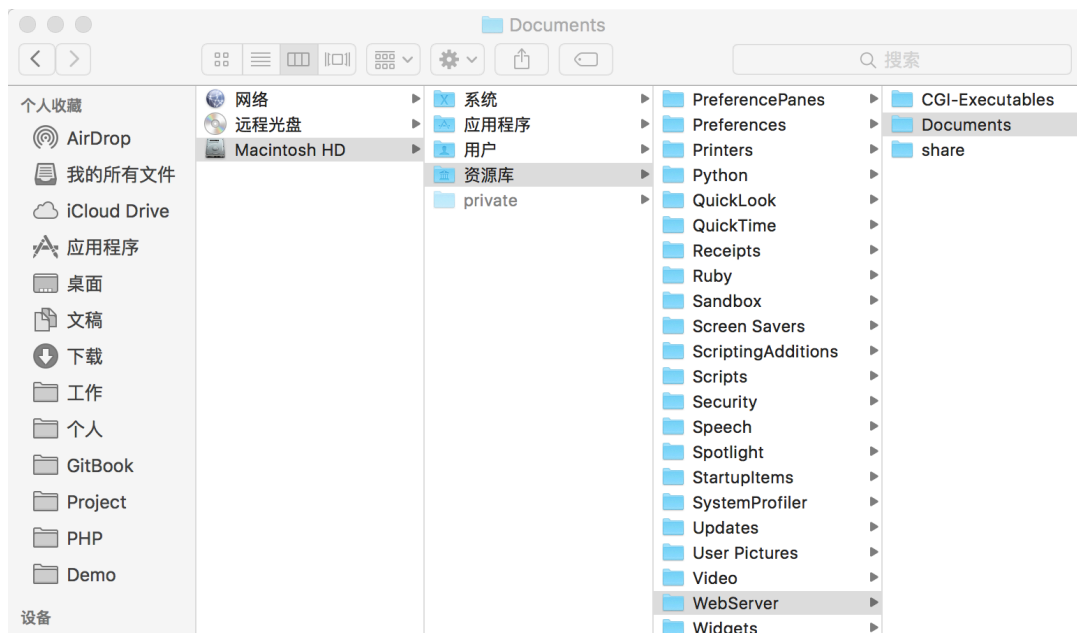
Documents

搜索

个人收藏
AirDrop
我的所有文件
iCloud Drive
应用程序
桌面
文稿
下载
工作
个人
GitBook
Project
PHP
Demo
设备

网络
远程光盘
Macintosh HD

系统
应用程序
用户
资源库
private

PreferencePanes
Preferences
Printers
Python
QuickLook
QuickTime
Receipts
Ruby
Sandbox
Screen Savers
ScriptingAdditions
Scripts
Security
Speech
Spotlight
StartupItems
SystemProfiler
Updates
User Pictures
Video
WebServer
Widgets

CGI-Executables
Documents
share